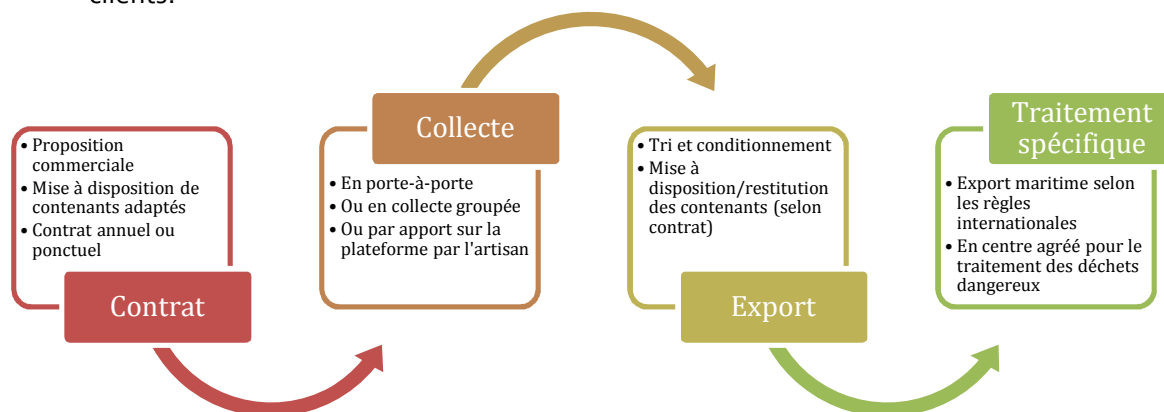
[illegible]

• Proposition commerciale
• Mise à disposition de contenants adaptés
• Contrat annuel ou ponctuel

Contrat

Collecte

• En porte-à-porte
• Ou en collecte groupée
• Ou par apport sur la plateforme par l'artisan

• Tri et conditionnement
• Mise à disposition/restitution des contenants (selon contrat)

Export

Traitement spécifique

• Export maritime selon les règles internationales
• En centre agréé pour le traitement des déchets dangereux